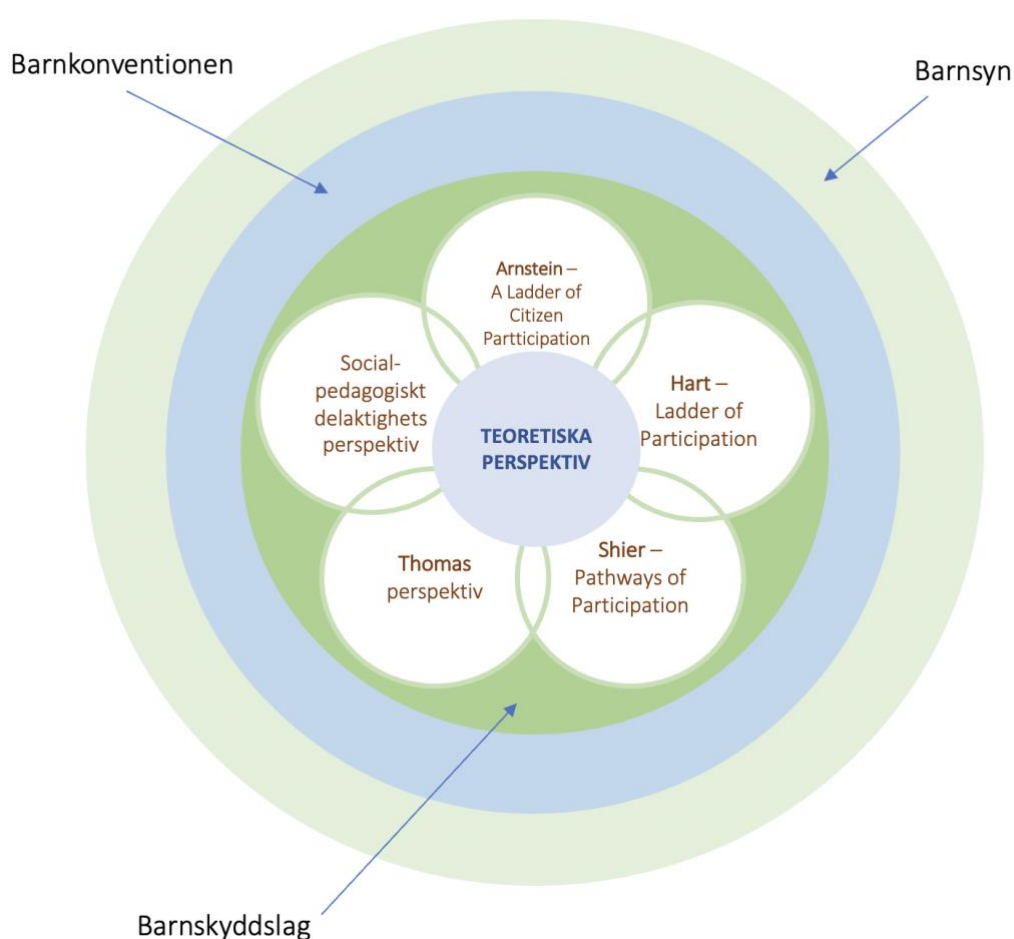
Barnkonventionen

Barnsyn

Arnstein – A Ladder of Citizen Partticipation

Social-pedagogiskt delaktighets perspektiv

Hart – Ladder of Participation

TEORETISKA PERSPEKTIV

Thomas perspektiv

Shier – Pathways of Participation

Barnskyddslag